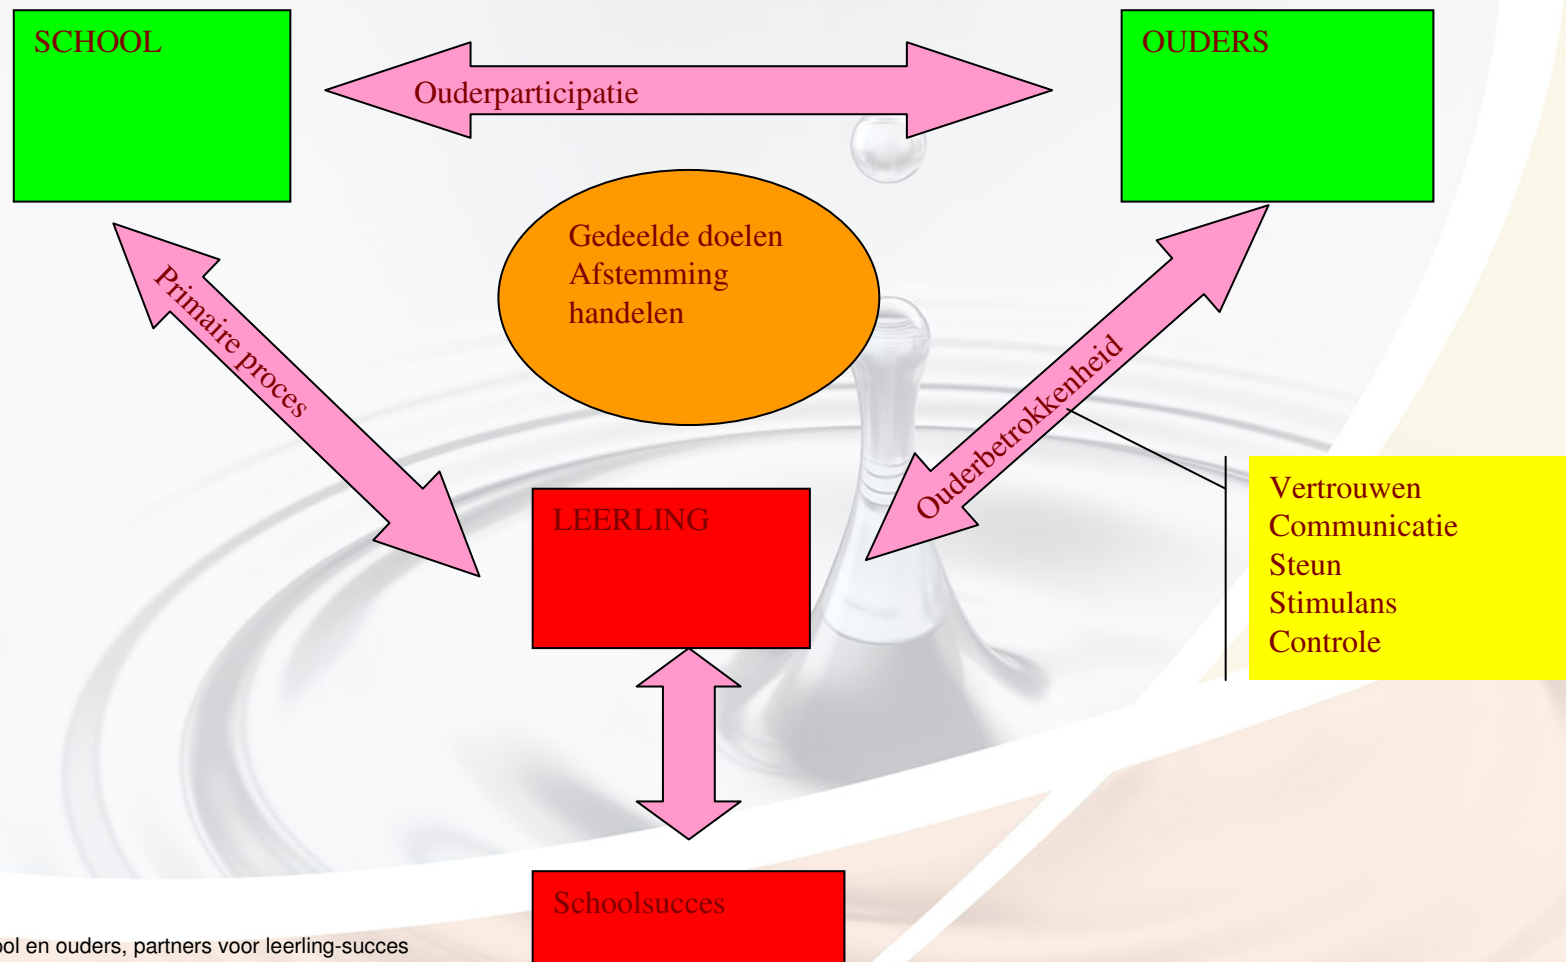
SCHOOL

Ouderparticipatie

OUDERS

Gedeelde doelen
Afstemming
handelen

Primaire proces

Ouderbetrokkenheid

LEERLING

Vertrouwen
Communicatie
Steun
Stimulans
Controle

Schoolsucces

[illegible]ol en ouders, partners voor leerling-succes